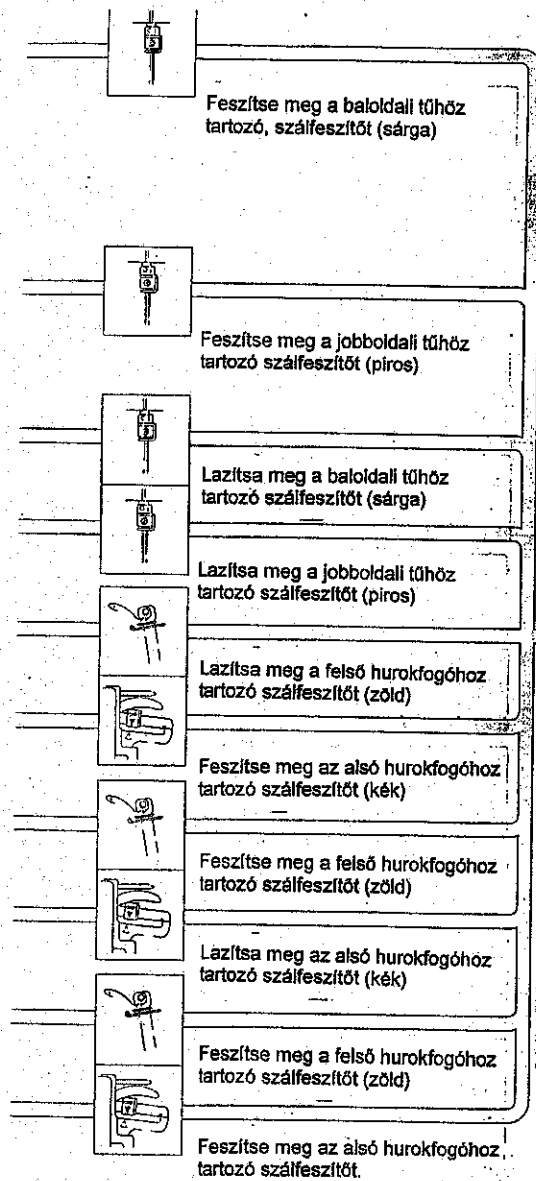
Feszítse meg a baloldali tűhöz tartozó, szálfeszítőt (sárga)

Feszítse meg a jobboldali tűhöz tartozó szálfeszítőt (piros)

Lazítsa meg a baloldali tűhöz tartozó szálfeszítőt (sárga)

Lazítsa meg a jobboldali tűhöz tartozó szálfeszítőt (piros)

Lazítsa meg a felső hurokfogóhoz tartozó szálfeszítőt (zöld)

Feszítse meg az alsó hurokfogóhoz tartozó szálfeszítőt (kék)

Feszítse meg a felső hurokfogóhoz tartozó szálfeszítőt (zöld)

Lazítsa meg az alsó hurokfogóhoz tartozó szálfeszítőt (kék)

Feszítse meg a felső hurokfogóhoz tartozó szálfeszítőt (zöld)

Feszítse meg az alsó hurokfogóhoz tartozó szálfeszítőt.